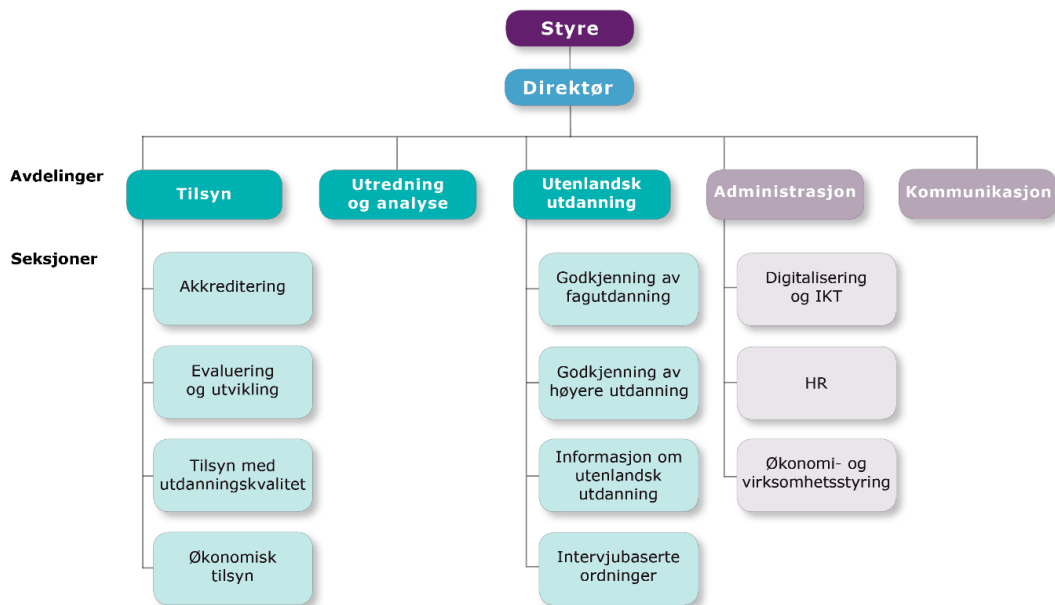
Styre

Direktør

Avdelinger

Tilsyn

Utredning og analyse

Utenlandsk utdanning

Administrasjon

Kommunikasjon

Seksjoner

Akkreditering

Evaluering og utvikling

Tilsyn med utdanningskvalitet

Økonomisk tilsyn

Godkjenning av fagutdanning

Godkjenning av høyere utdanning

Informasjon om utenlandsk utdanning

Intervjubaserte ordninger

Digitalisering og IKT

HR

Økonomi- og virksomhetsstyring